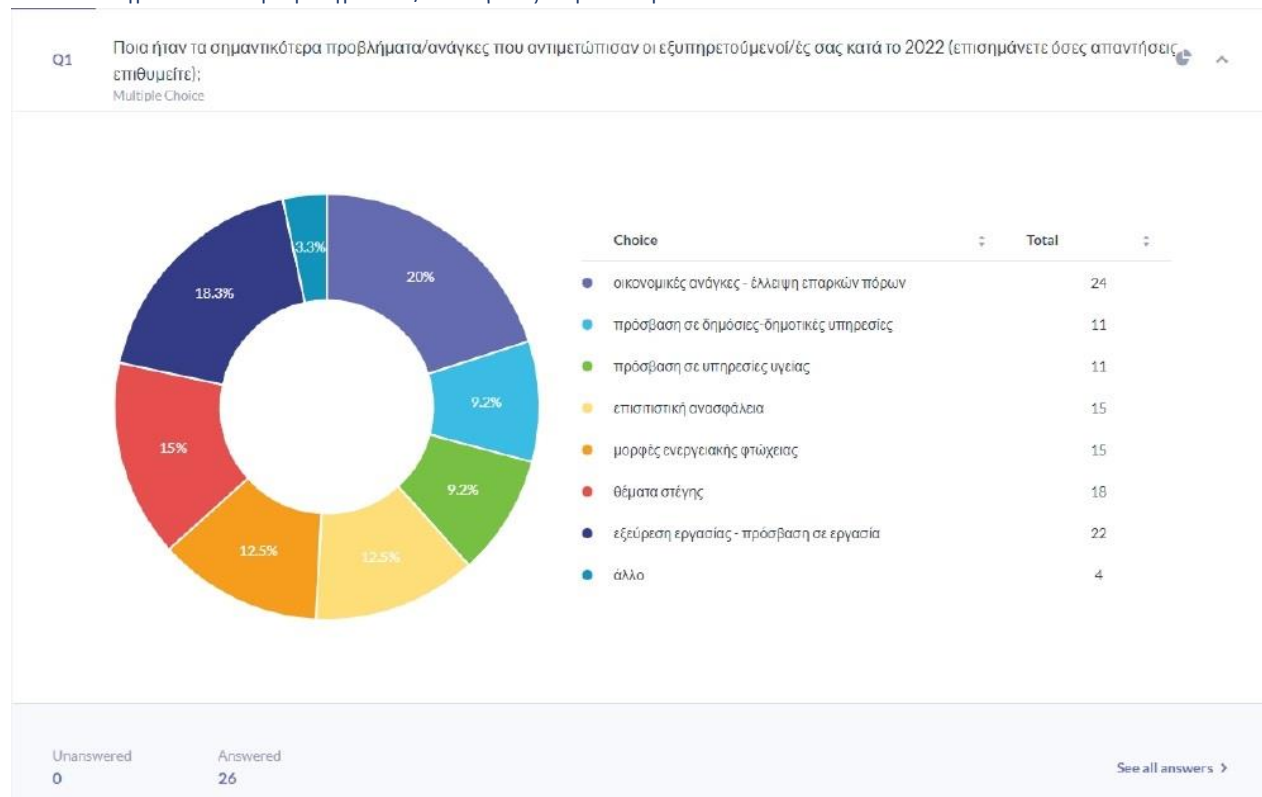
Q1

Ποια ήταν τα σημαντικότερα προβλήματα/ανάγκες που αντιμετώπισαν οι εξυπηρετούμενοι/ές σας κατά το 2022 (επισημάνετε όσες απαντήσεις επιθυμείτε);

Multiple Choice

20%
9.2%
9.2%
12.5%
12.5%
15%
18.3%
3.3%

| Choice | Total |
|---|---|
| οικονομικές ανάγκες - έλλειψη επαρκών πόρων | 24 |
| πρόσβαση σε δημόσιες-δημοτικές υπηρεσίες | 11 |
| πρόσβαση σε υπηρεσίες υγείας | 11 |
| επισιτιστική ανασφάλεια | 15 |
| μορφές ενεργειακής φτώχειας | 15 |
| θέματα στέγης | 18 |
| εξεύρεση εργασίας - πρόσβαση σε εργασία | 22 |
| άλλο | 4 |

Unanswered
0

Answered
26

See all answers ›